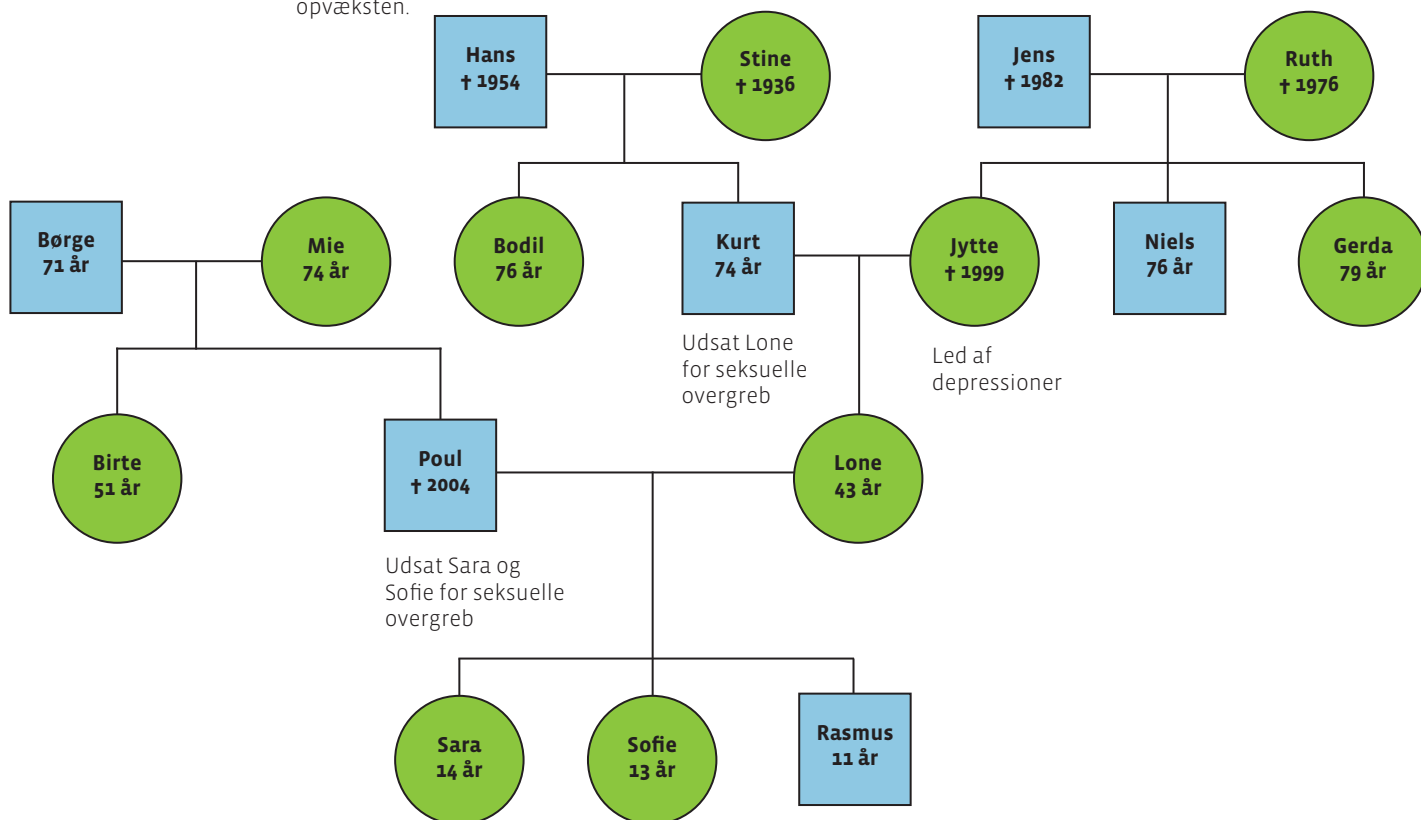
opvæksten.

Hans
† 1954

Stine
† 1936

Jens
† 1982

Ruth
† 1976

Børge
71 år

Mie
74 år

Bodil
76 år

Kurt
74 år

Jytte
† 1999

Niels
76 år

Gerda
79 år

Udsat Lone for seksuelle overgreb

Led af depressioner

Birte
51 år

Poul
† 2004

Lone
43 år

Udsat Sara og Sofie for seksuelle overgreb

Sara
14 år

Sofie
13 år

Rasmus
11 år